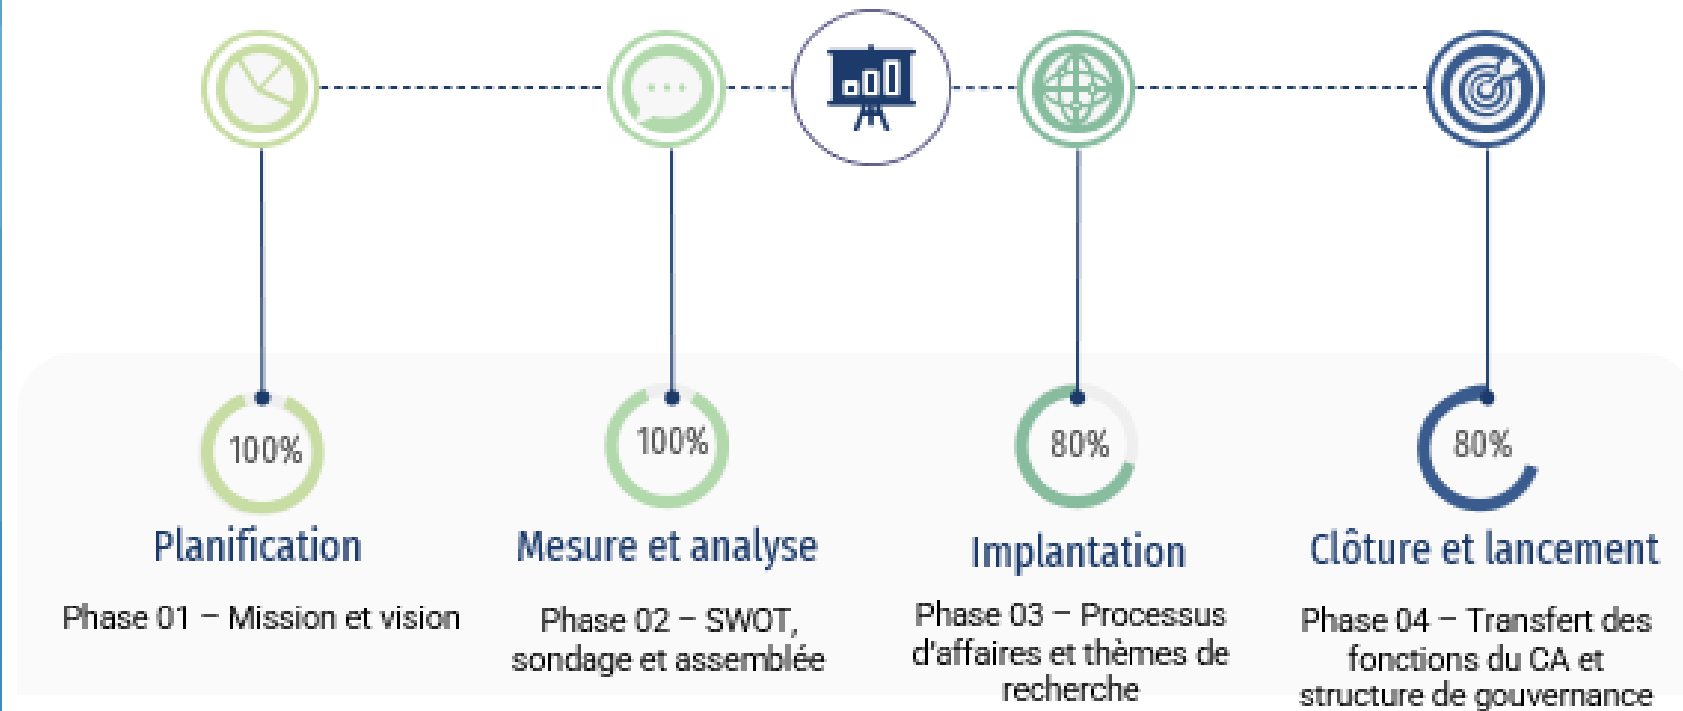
100%

Planification

Phase 01 – Mission et vision

100%

Mesure et analyse

Phase 02 – SWOT, sondage et assemblée

80%

Implantation

Phase 03 – Processus d'affaires et thèmes de recherche

80%

Clôture et lancement

Phase 04 – Transfert des fonctions du CA et structure de gouvernance